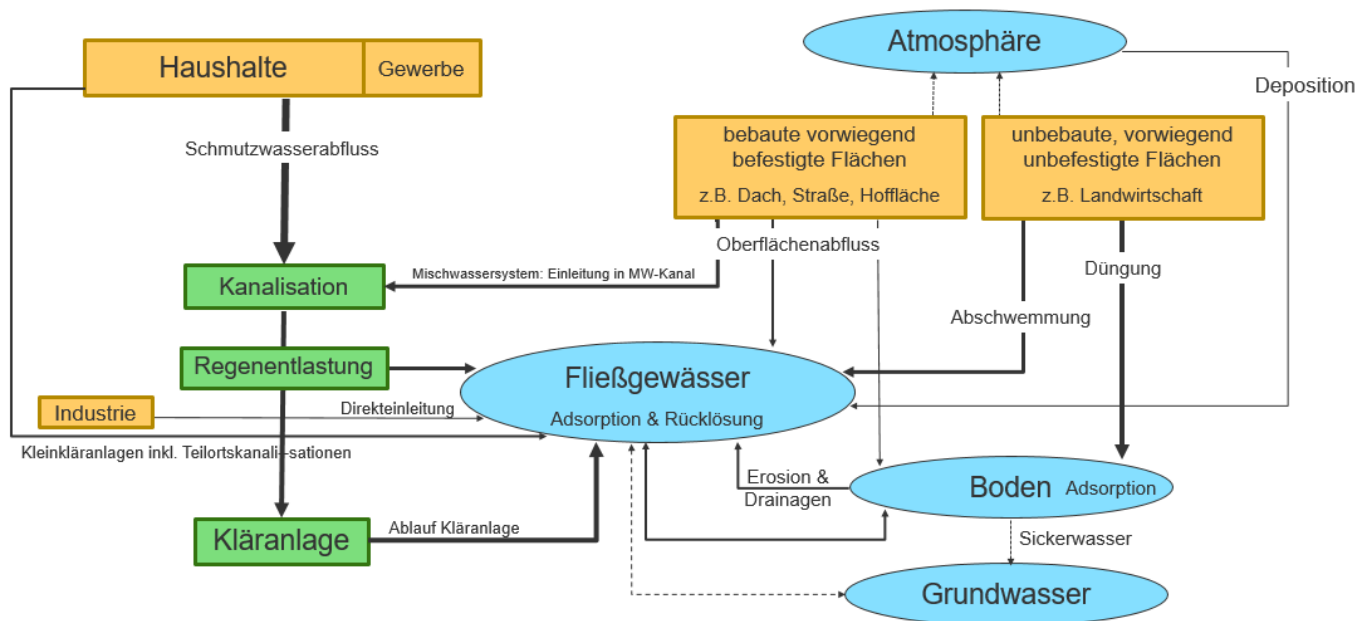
Haushalte
Gewerbe
Schmutzwasserabfluss
Kanalisation
Regenentlastung
Industrie
Kläranlage
Atmosphäre
Deposition
bebaute vorwiegend befestigte Flächen
z.B. Dach, Straße, Hoffläche
unbebaute, vorwiegend unbefestigte Flächen
z.B. Landwirtschaft
Oberflächenabfluss
Mischwassersystem: Einleitung in MW-Kanal
Düngung
Abschwemmung
Fließgewässer
Adsorption & Rücklösung
Direkteinleitung
Kleinkläranlagen inkl. Teilortskanali-sationen
Erosion & Drainagen
Boden
Adsorption
Ablauf Kläranlage
Sickerwasser
Grundwasser